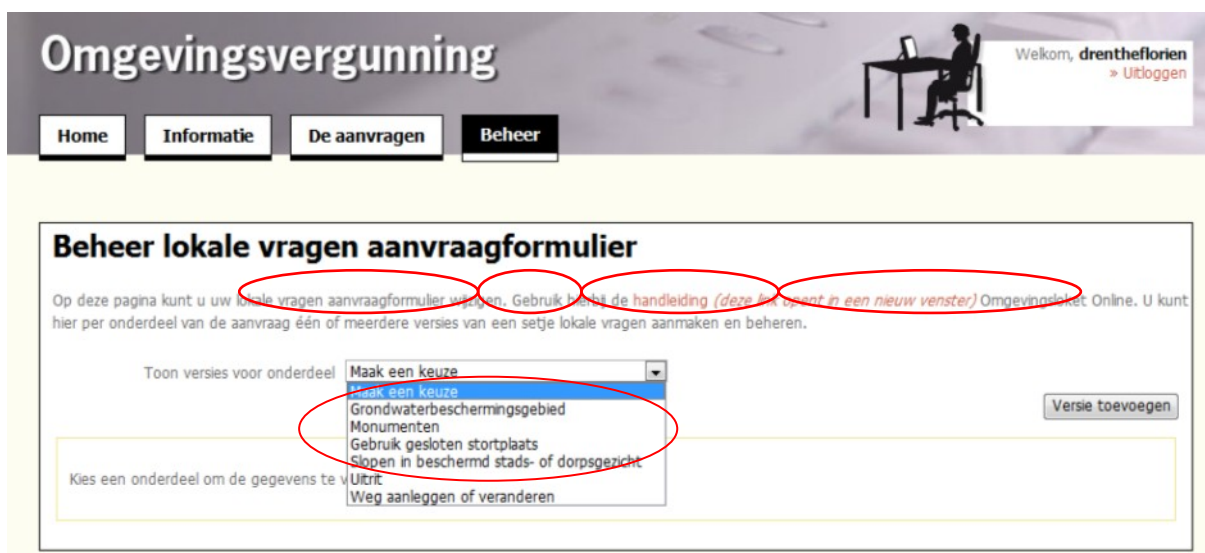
Omgevingsvergunning

Welkom, drentheflorien
» Uitloggen

Home
Informatie
De aanvragen
Beheer

Beheer lokale vragen aanvraagformulier

Op deze pagina kunt u uw lokale vragen aanvraagformulier wijzigen. Gebruik hierbij de handleiding (deze link opent in een nieuw venster) Omgevingsloket Online. U kunt hier per onderdeel van de aanvraag één of meerdere versies van een setje lokale vragen aanmaken en beheren.

Toon versies voor onderdeel
Maak een keuze
Maak een keuze
Grondwaterbeschermingsgebied
Monumenten
Gebruik gesloten stortplaats
Slopen in beschermd stads- of dorpsgezicht
Uitrit
Weg aanleggen of veranderen

Versie toevoegen

Kies een onderdeel om de gegevens te v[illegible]